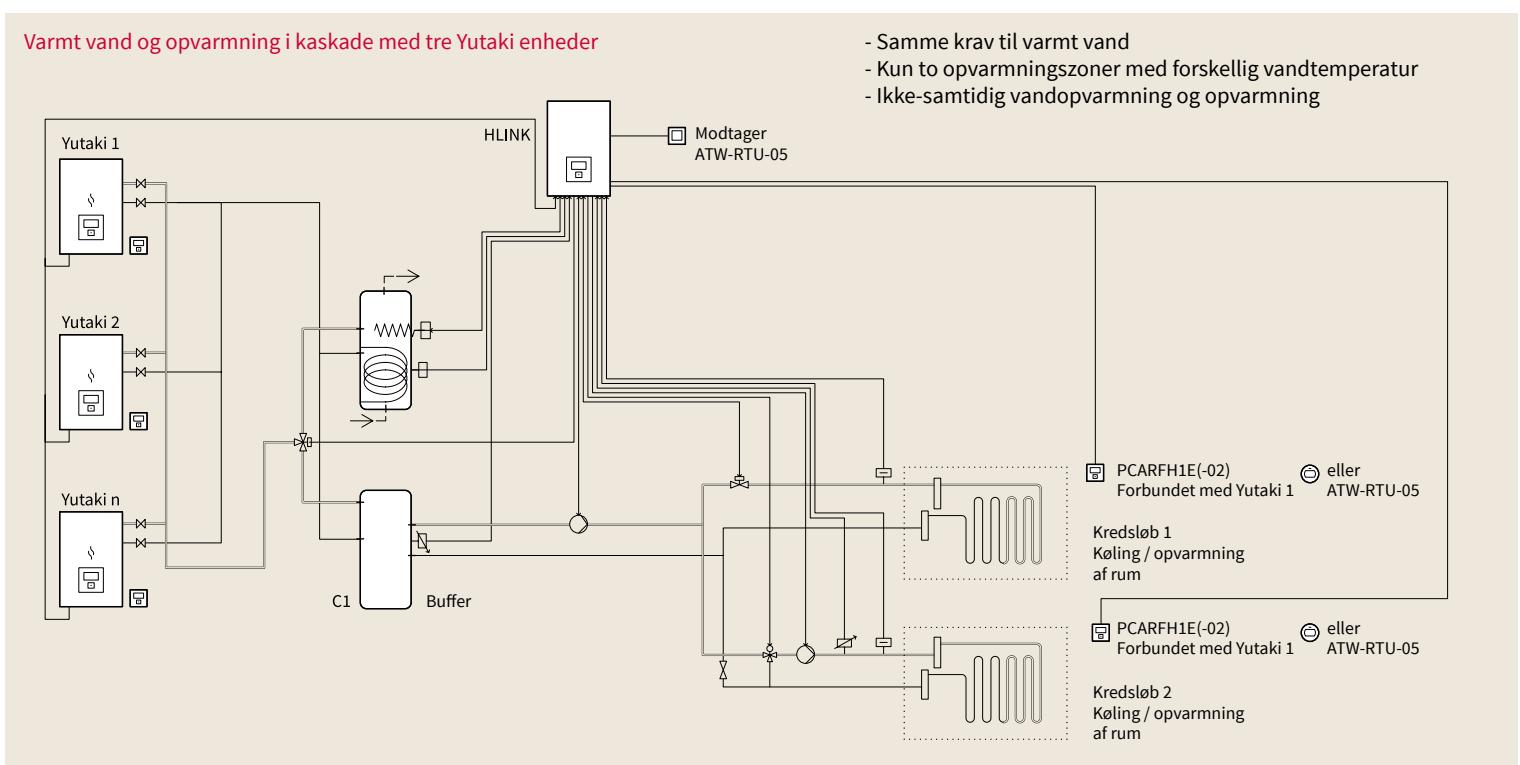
Varmt vand og opvarmning i kaskade med tre Yutaki enheder

- Samme krav til varmt vand
- Kun to opvarmningszoner med forskellig vandtemperatur
- Ikke-samtidig vandopvarmning og opvarmning

HLINK

Modtager
ATW-RTU-05

Yutaki 1

Yutaki 2

Yutaki n

C1

Buffer

PCARFH1E(-02)
Forbundet med Yutaki 1

eller
ATW-RTU-05

Kredsløb 1
Køling / opvarmning
af rum

PCARFH1E(-02)
Forbundet med Yutaki 1

eller
ATW-RTU-05

Kredsløb 2
Køling / opvarmning
af rum